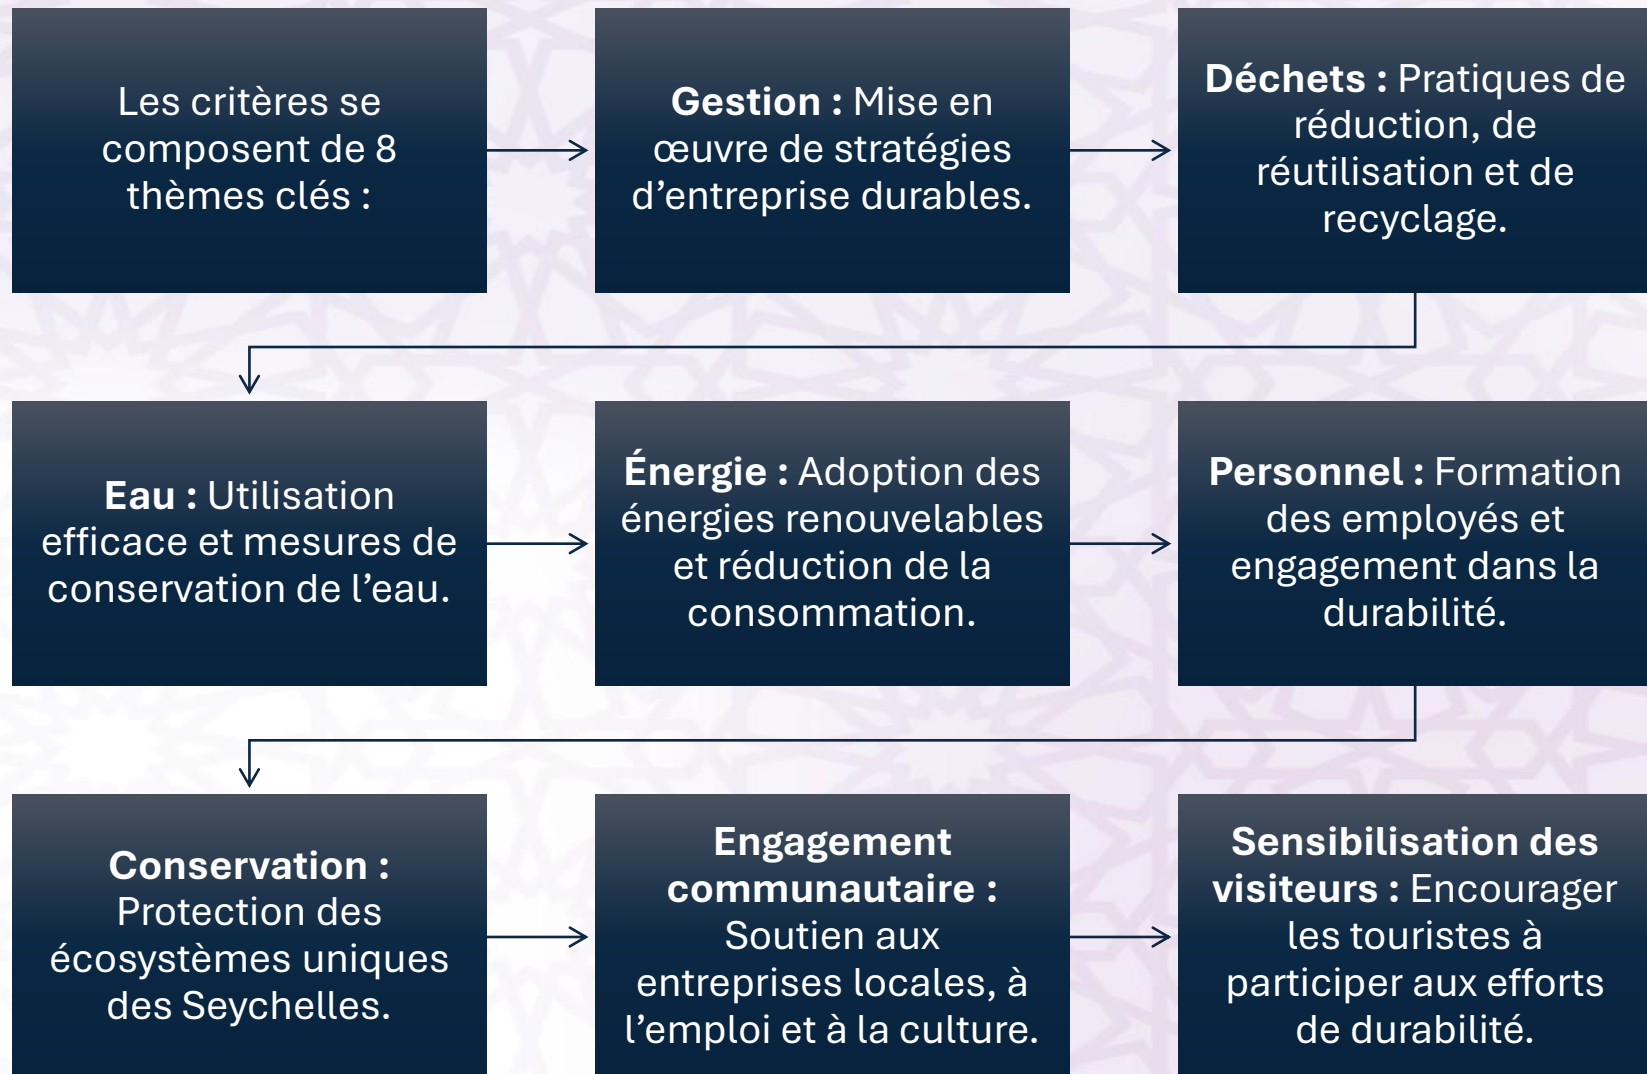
Les critères se composent de 8 thèmes clés :

**Gestion :** Mise en œuvre de stratégies d'entreprise durables.

**Déchets :** Pratiques de réduction, de réutilisation et de recyclage.

**Eau :** Utilisation efficace et mesures de conservation de l'eau.

**Énergie :** Adoption des énergies renouvelables et réduction de la consommation.

**Personnel :** Formation des employés et engagement dans la durabilité.

**Conservation :** Protection des écosystèmes uniques des Seychelles.

**Engagement communautaire :** Soutien aux entreprises locales, à l'emploi et à la culture.

**Sensibilisation des visiteurs :** Encourager les touristes à participer aux efforts de durabilité.